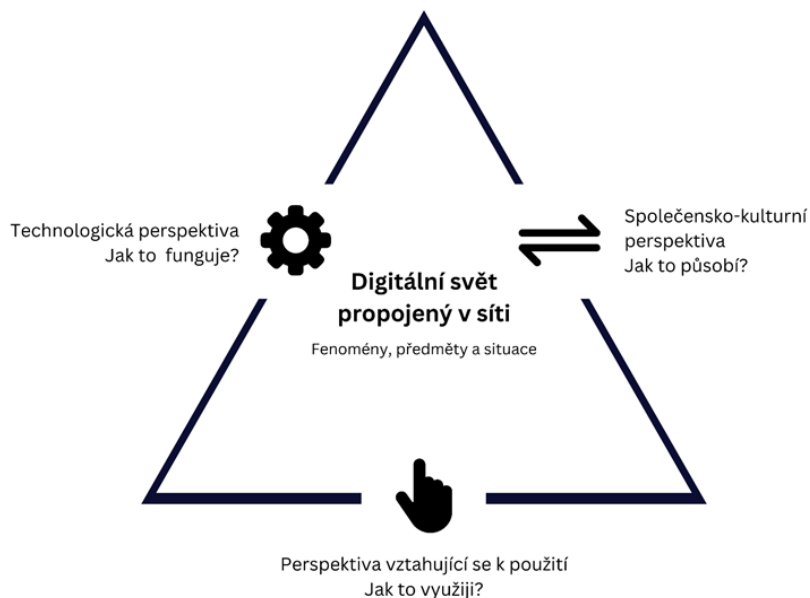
Technologická perspektiva
Jak to funguje?

Společensko-kulturní perspektiva
Jak to působí?

Digitální svět propojený v síti

Fenomény, předměty a situace

Perspektiva vztahující se k použití
Jak to využiji?